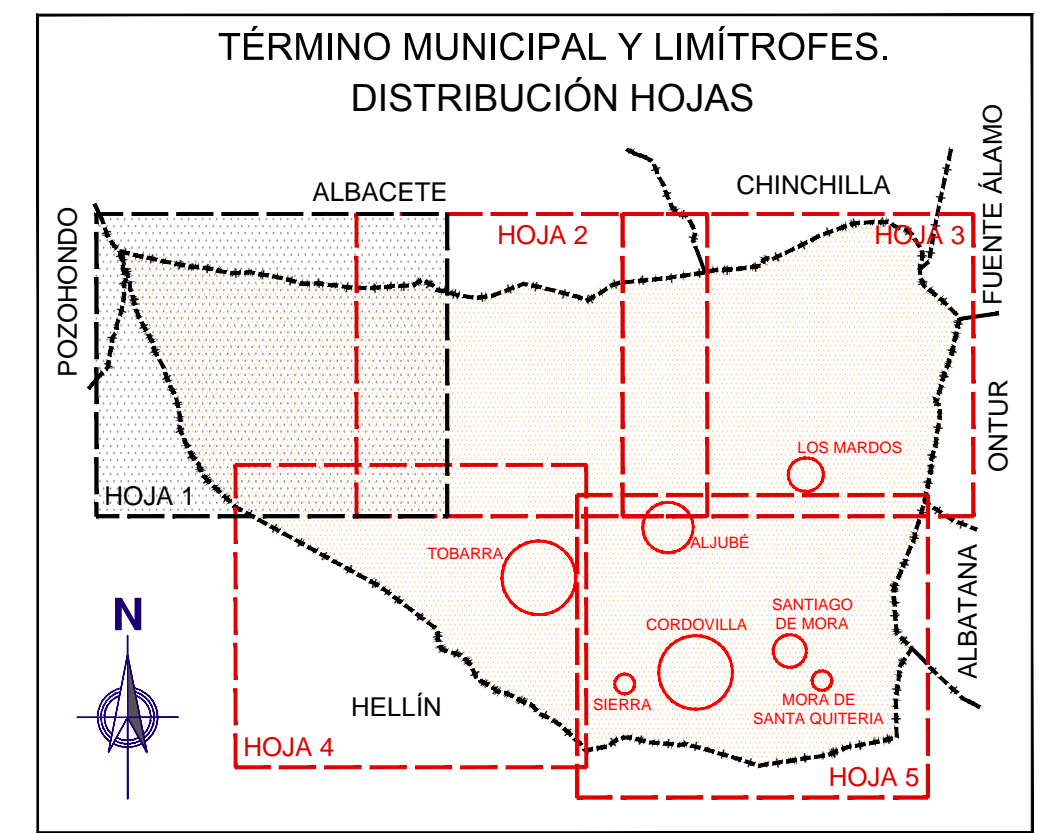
TÉRMINO MUNICIPAL Y LIMÍTROFES.
DISTRIBUCIÓN HOJAS

ALBACETE

CHINCHILLA

FUENTE ÁLAMO

POZOHONDO

HOJA 2

HOJA 3

ONTUR

LOS MARDOS

HOJA 1

ALJUBÉ

TOBARRA

ALBATANA

N

SANTIAGO DE MORA

CORDOVILLA

HELLÍN

SIERRA

MORA DE SANTA QUITERIA

HOJA 4

HOJA 5